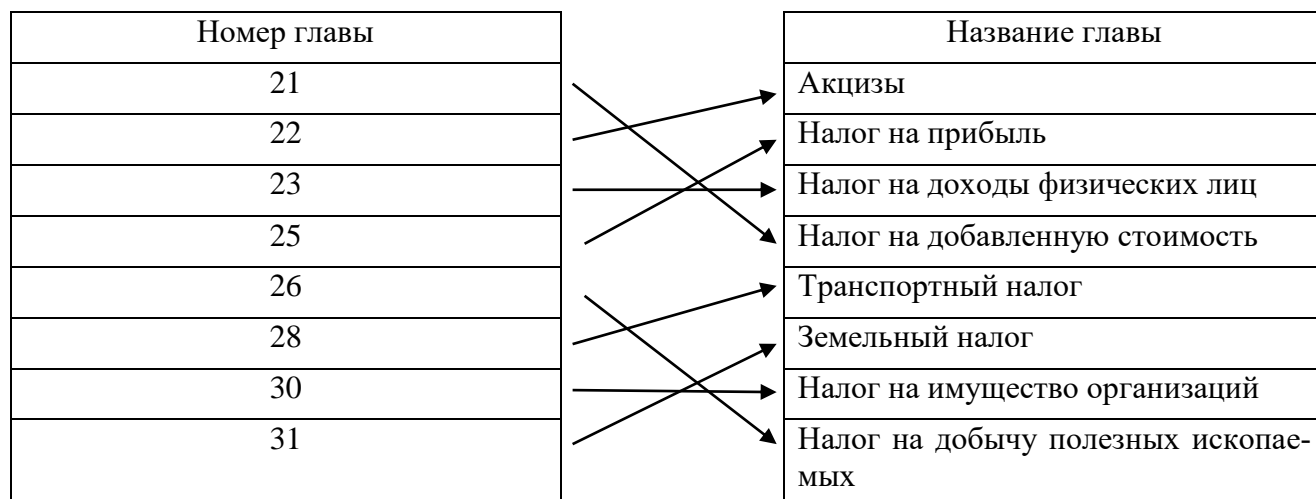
| Номер главы |
|---|
| 21 |
| 22 |
| 23 |
| 25 |
| 26 |
| 28 |
| 30 |
| 31 |

| Название главы |
|---|
| Акцизы |
| Налог на прибыль |
| Налог на доходы физических лиц |
| Налог на добавленную стоимость |
| Транспортный налог |
| Земельный налог |
| Налог на имущество организаций |
| Налог на добычу полезных ископаемых |